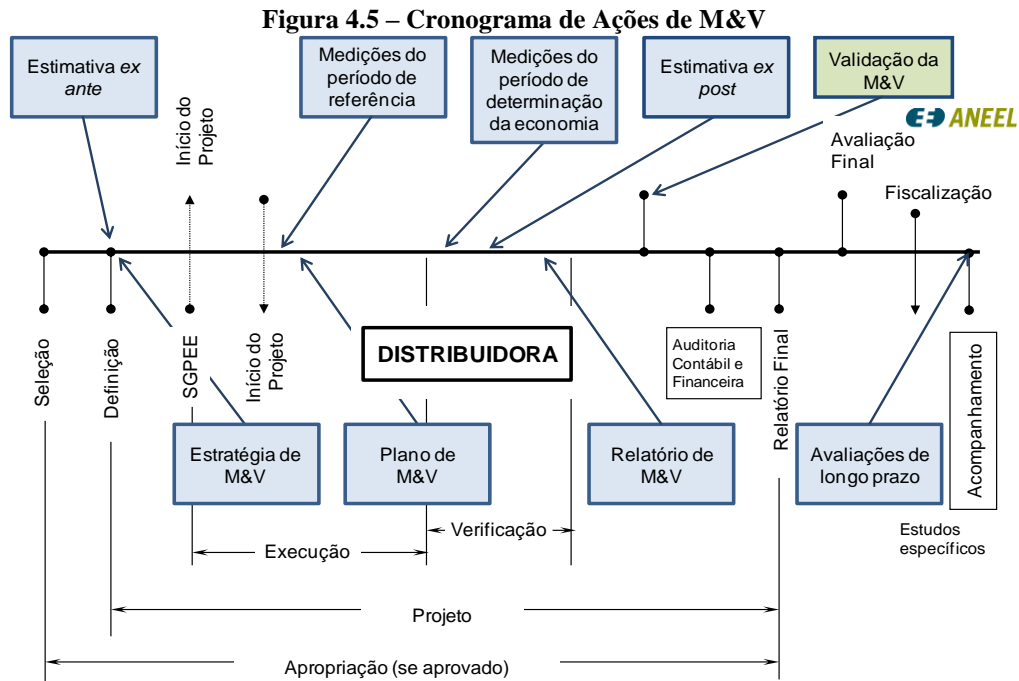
Figura 4.5 – Cronograma de Ações de M&V

Estimativa *ex ante*

Início do Projeto

Medições do período de referência

Medições do período de determinação da economia

Estimativa *ex post*

Validação da M&V

ANEEL

Avaliação Final

Fiscalização

Seleção

Definição

SGPEE

Início do Projeto

DISTRIBUIDORA

Auditoria Contábil e Financeira

Relatório Final

Acompanhamento

Estratégia de M&V

Plano de M&V

Relatório de M&V

Avaliações de longo prazo

Estudos específicos

Verificação

Execução

Projeto

Apropriação (se aprovado)